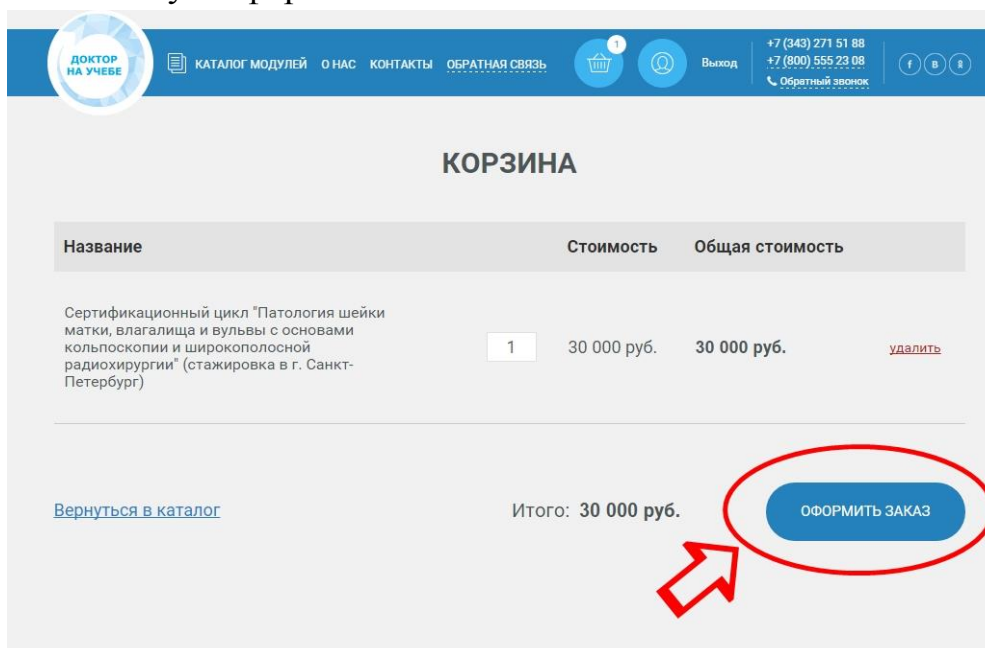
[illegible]

ДОКТОР НА УЧЕБЕ

КАТАЛОГ МОДУЛЕЙ О НАС КОНТАКТЫ ОБРАТНАЯ СВЯЗЬ

1

Выход

+7 (343) 271 51 88
+7 (800) 555 23 08
Обратный звонок

f В 8

КОРЗИНА

| Название | | Стоимость | Общая стоимость | |
|---|---|---|---|---|
| Сертификационный цикл "Патология шейки матки, влагалища и вульвы с основами кольпоскопии и широкополосной радиохирургии" (стажировка в г. Санкт-Петербург) | 1 | 30 000 руб. | 30 000 руб. | удалить |

Вернуться в каталог

Итого: 30 000 руб.

ОФОРМИТЬ ЗАКАЗ